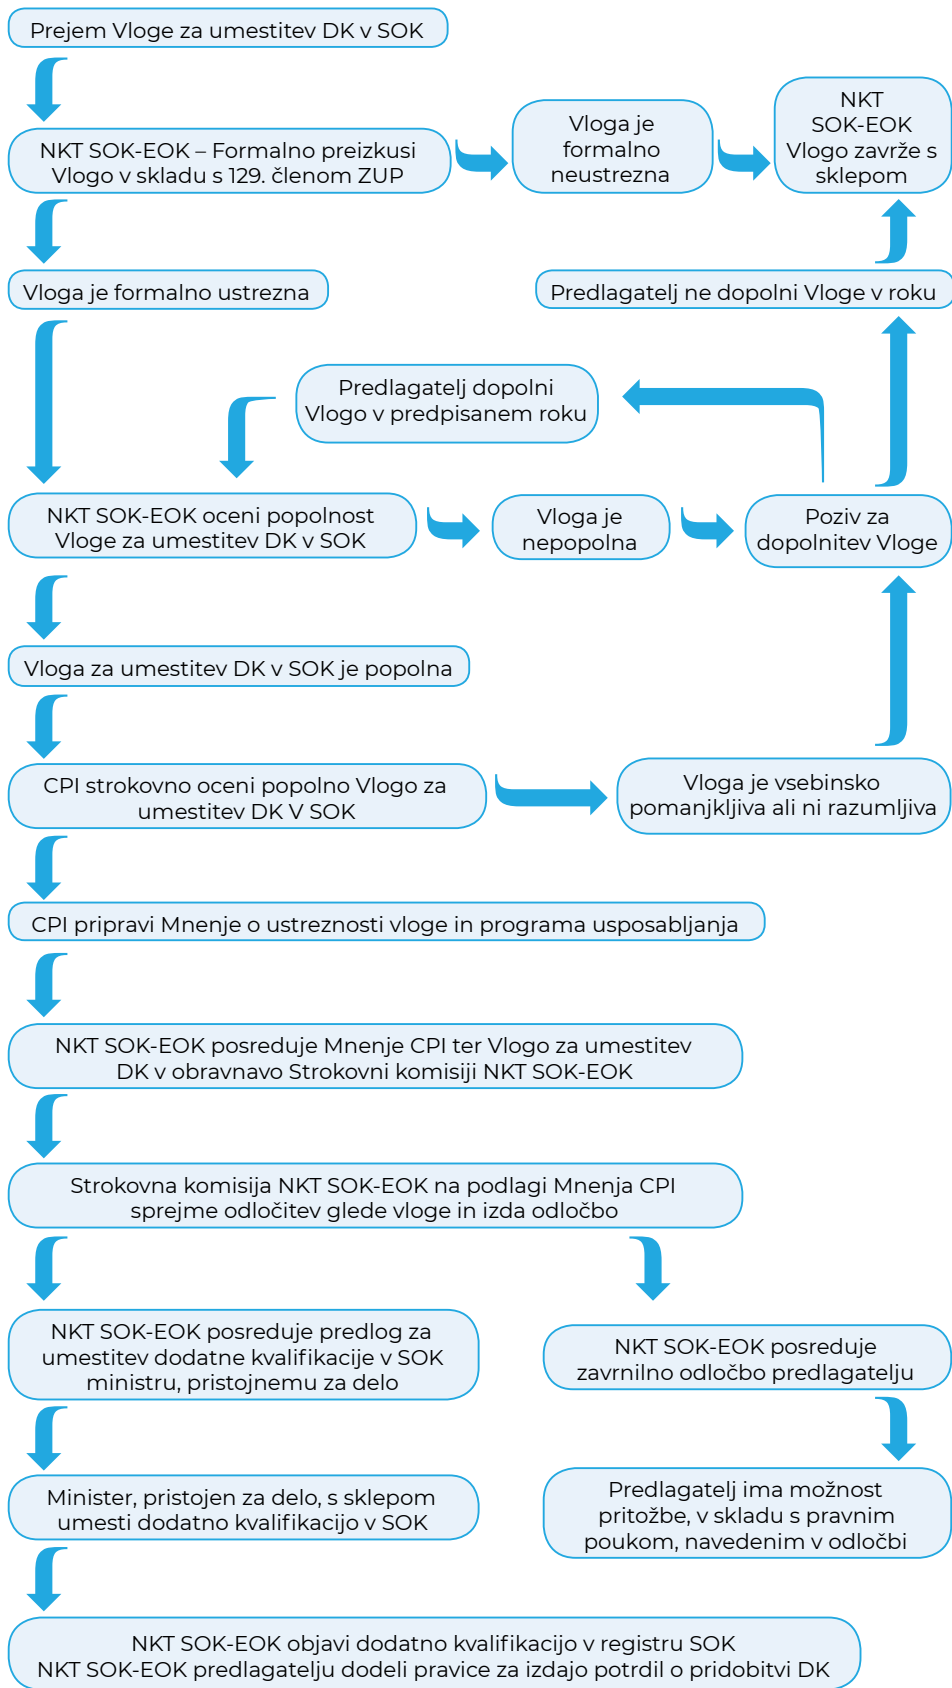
Prejem Vloge za umestitev DK v SOK

NKT SOK-EOK – Formalno preizkusi Vlogo v skladu s 129. členom ZUP

Vloga je formalno neustrezna

NKT SOK-EOK Vlogo zavrže s sklepom

Vloga je formalno ustrezna

Predlagatelj ne dopolni Vloge v roku

Predlagatelj dopolni Vlogo v predpisanem roku

NKT SOK-EOK oceni popolnost Vloge za umestitev DK v SOK

Vloga je nepopolna

Poziv za dopolnitev Vloge

Vloga za umestitev DK v SOK je popolna

CPI strokovno oceni popolno Vlogo za umestitev DK V SOK

Vloga je vsebinsko pomanjkljiva ali ni razumljiva

CPI pripravi Mnenje o ustreznosti vloge in programa usposabljanja

NKT SOK-EOK posreduje Mnenje CPI ter Vlogo za umestitev DK v obravnavo Strokovni komisiji NKT SOK-EOK

Strokovna komisija NKT SOK-EOK na podlagi Mnenja CPI sprejme odločitev glede vloge in izda odločbo

NKT SOK-EOK posreduje predlog za umestitev dodatne kvalifikacije v SOK ministru, pristojnemu za delo

NKT SOK-EOK posreduje zavrnilno odločbo predlagatelju

Minister, pristojen za delo, s sklepom umesti dodatno kvalifikacijo v SOK

Predlagatelj ima možnost pritožbe, v skladu s pravnim poukom, navedenim v odločbi

NKT SOK-EOK objavi dodatno kvalifikacijo v registru SOK
NKT SOK-EOK predlagatelju dodeli pravice za izdajo potrdil o pridobitvi DK